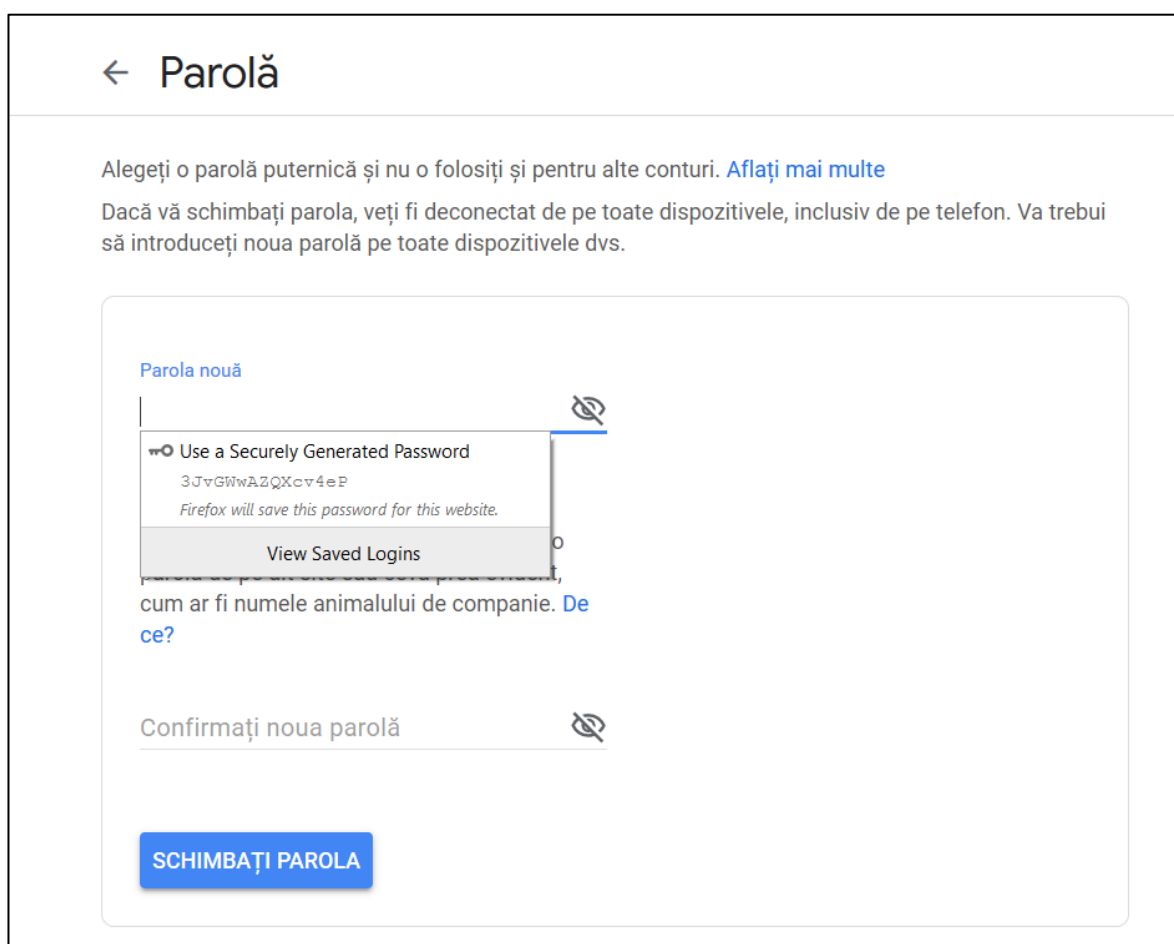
← Parolă

Alegeți o parolă puternică și nu o folosiți și pentru alte conturi. Aflați mai multe

Dacă vă schimbați parola, veți fi deconectat de pe toate dispozitivele, inclusiv de pe telefon. Va trebui să introduceți noua parolă pe toate dispozitivele dvs.

Parola nouă

Use a Securely Generated Password
3JvGWwAZQXcv4eP
Firefox will save this password for this website.

View Saved Logins

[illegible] o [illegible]
cum ar fi numele animalului de companie. De ce?

Confirmați noua parolă

SCHIMBAȚI PAROLA